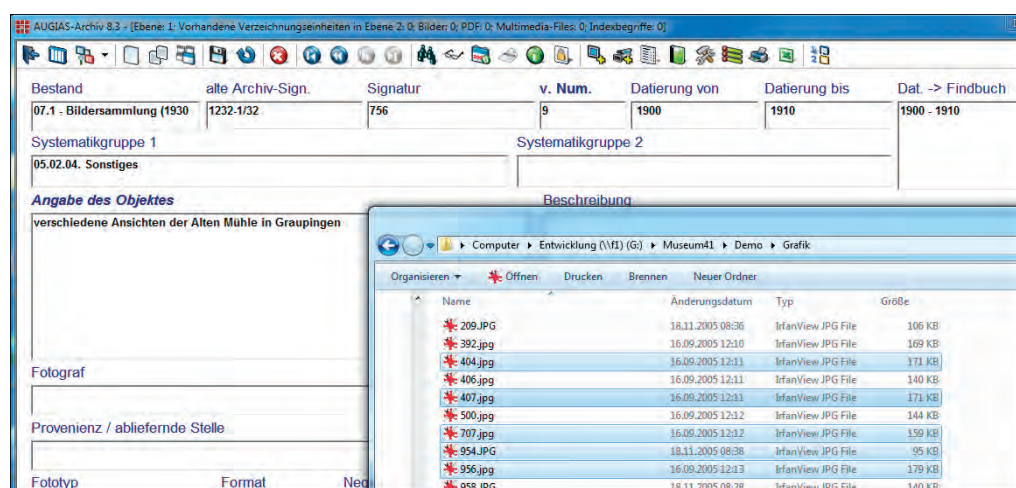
AUGIAS-Archiv 8.3 - [Ebene: 1: Vorhandene Verzeichnungseinheiten in Ebene 2: 0; Bilder: 0; PDF: 0; Multimedia-Files: 0; Indexbegriffe: 0]

Bestand
07.1 - Bildersammlung (1930
alte Archiv-Sign.
1232-1/32
Signatur
756
v. Num.
9
Datierung von
1900
Datierung bis
1910
Dat. -> Findbuch
1900 - 1910

Systematikgruppe 1
05.02.04. Sonstiges
Systematikgruppe 2

Angabe des Objektes
verschiedene Ansichten der Alten Mühle in Graupingen
Beschreibung

Fotograf

Provenienz / abliefernde Stelle

Fototyp
Format
Neg

Computer ▸ Entwicklung (\\f1) (G:) ▸ Museum41 ▸ Demo ▸ Grafik

Organisieren ▾ Öffnen Drucken Brennen Neuer Ordner

| Name | Änderungsdatum | Typ | Größe |
|---|---|---|---|
| 209.JPG | 18.11.2005 08:36 | IrfanView JPG File | 106 KB |
| 392.jpg | 16.09.2005 12:10 | IrfanView JPG File | 169 KB |
| 404.jpg | 16.09.2005 12:11 | IrfanView JPG File | 171 KB |
| 406.jpg | 16.09.2005 12:11 | IrfanView JPG File | 140 KB |
| 407.jpg | 16.09.2005 12:11 | IrfanView JPG File | 171 KB |
| 500.jpg | 16.09.2005 12:12 | IrfanView JPG File | 144 KB |
| 707.jpg | 16.09.2005 12:12 | IrfanView JPG File | 159 KB |
| 954.JPG | 18.11.2005 08:38 | IrfanView JPG File | 95 KB |
| 956.jpg | 16.09.2005 12:13 | IrfanView JPG File | 179 KB |
| 958.JPG | 18.11.2005 08:38 | IrfanView JPG File | 140 KB |